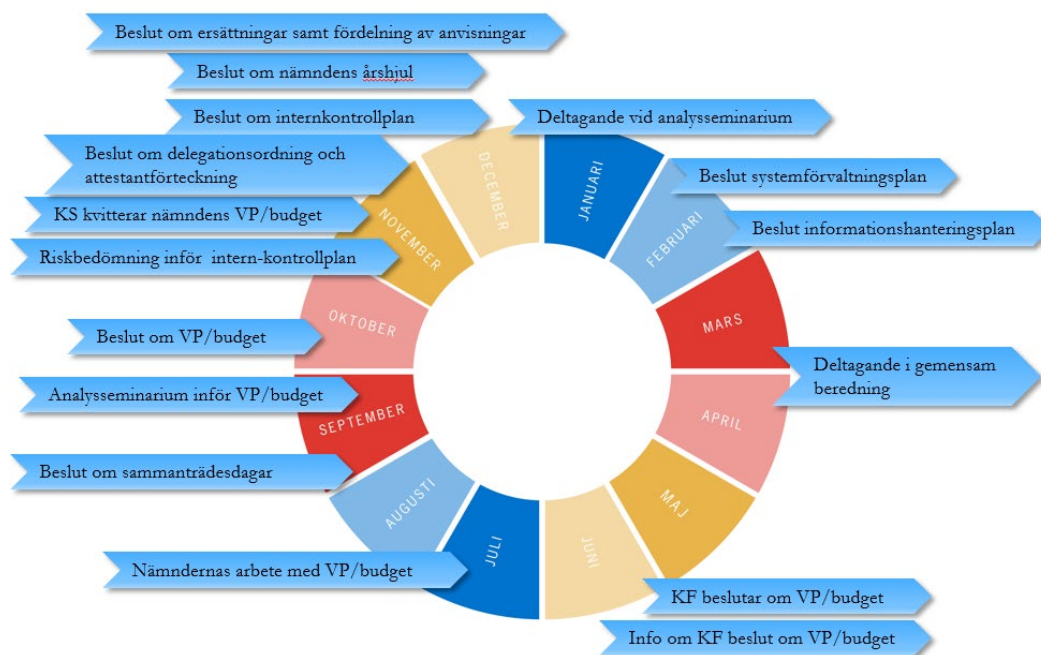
Beslut om ersättningar samt fördelning av anvisningar

Beslut om nämndens årshjul

Beslut om internkontrollplan

Deltagande vid analysseminarium

Beslut om delegationsordning och attestantförteckning

KS kvitterar nämndens VP/budget

Riskbedömning inför intern-kontrollplan

Beslut systemförvaltningsplan

Beslut informationshanteringsplan

Beslut om VP/budget

Deltagande i gemensam beredning

Analysseminarium inför VP/budget

Beslut om sammanträdesdagar

Nämndernas arbete med VP/budget

KF beslutar om VP/budget

Info om KF beslut om VP/budget

JANUARI

FEBRUARI

MARS

APRIL

MAJ

JUNI

JULI

AUGUSTI

SEPTEMBER

OKTOBER

NOVEMBER

DECEMBER